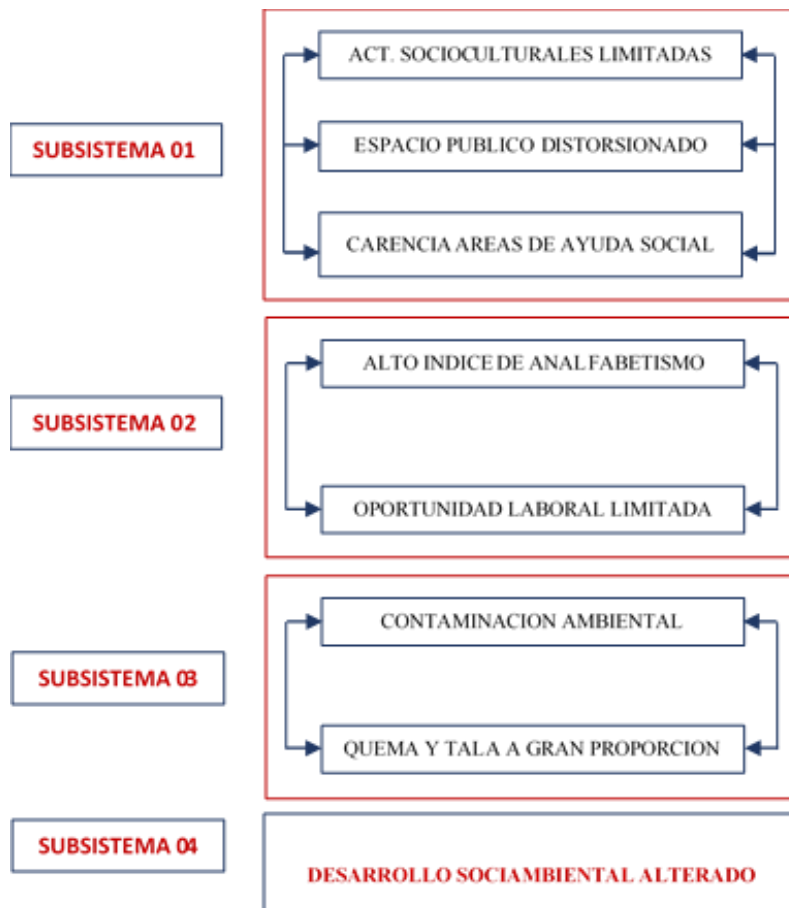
SUBSISTEMA 01

ACT. SOCIOCULTURALES LIMITADAS

ESPACIO PUBLICO DISTORSIONADO

CARENCIA AREAS DE AYUDA SOCIAL

SUBSISTEMA 02

ALTO INDICE DE ANALFABETISMO

OPORTUNIDAD LABORAL LIMITADA

SUBSISTEMA 03

CONTAMINACION AMBIENTAL

QUEMA Y TALA A GRAN PROPORCION

SUBSISTEMA 04

DESARROLLO SOCIAMBIENTAL ALTERADO